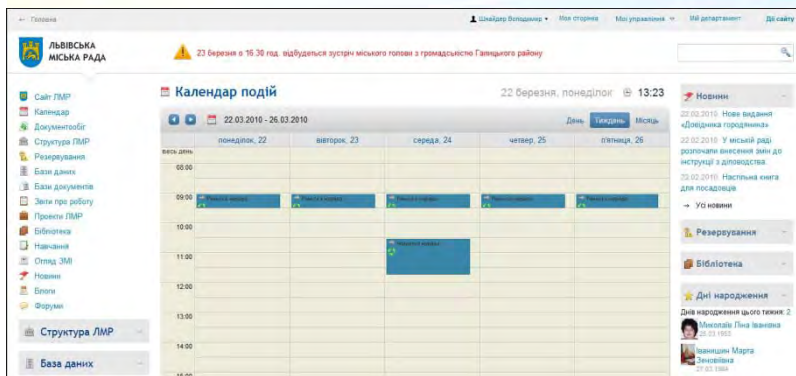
← Головна

Шнайдер Володимир ▾ Моя сторінка Мої управління ▾ Мій департамент Ді сайту

ЛЬВІВСЬКА МІСЬКА РАДА

23 березня о 16.30 год. відбудеться зустріч міського голови з громадськістю Галицького району

Сайт ЛМР
Календар
Документообіг
Структура ЛМР
Резервування
Бази даних
Бази документів
Звіти про роботу
Проекти ЛМР
Бібліотека
Навчання
Огляд ЗМІ
Новини
Блоги
Форуми

Структура ЛМР

База даних

Календар подій

22 березня, понеділок 13:23

22.03.2010 - 26.03.2010

День Тиждень Місяць

| | понеділок, 22 | вівторок, 23 | середа, 24 | четвер, 25 | п'ятниця, 26 |
|---|---|---|---|---|---|
| весь день | | | | | |
| 08:00 | | | | | |
| 09:00 | Планова нарада | Планова нарада | Планова нарада | Планова нарада | Планова нарада |
| 10:00 | | | | | |
| 11:00 | | | Робоча зустріч | | |
| 12:00 | | | | | |
| 13:00 | | | | | |
| 14:00 | | | | | |

Новини

22.03.2010 Нове видання «Довідника городянина»

22.03.2010 У міській раді розпочали внесення змін до інструкції з діловодства

22.03.2010 Настільна книга для посадовців

→ Усі новини

Резервування

Бібліотека

Дні народження

Днів народження цього тижня: 2

Миколаїв Ліна Іванівна
25.03.1982

Іванишин Марта Зеновіївна
27.03.1984